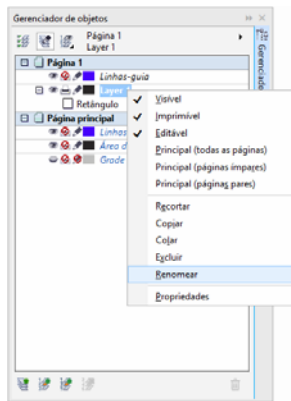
Gerenciador de objetos

Página 1
Layer 1

Página 1
Linhas-guia
Layer 1
Retângulo
Página principal
Linhas
Área d
Grade

Visível
Imprimível
Editável
Principal (todas as páginas)
Principal (páginas ímpares)
Principal (páginas pares)
Recortar
Copiar
Colar
Excluir
Renomear
Propriedades

Gerenciador